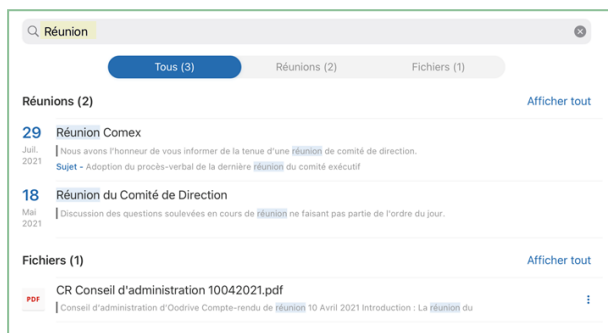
Réunion

Tous (3)
Réunions (2)
Fichiers (1)

Réunions (2)
Afficher tout

29
Juil.
2021
Réunion Comex
Nous avons l'honneur de vous informer de la tenue d'une réunion de comité de direction.
Sujet - Adoption du procès-verbal de la dernière réunion du comité exécutif

18
Mai
2021
Réunion du Comité de Direction
Discussion des questions soulevées en cours de réunion ne faisant pas partie de l'ordre du jour.

Fichiers (1)
Afficher tout

PDF
CR Conseil d'administration 10042021.pdf
Conseil d'administration d'Oodrive Compte-rendu de réunion 10 Avril 2021 Introduction : La réunion du